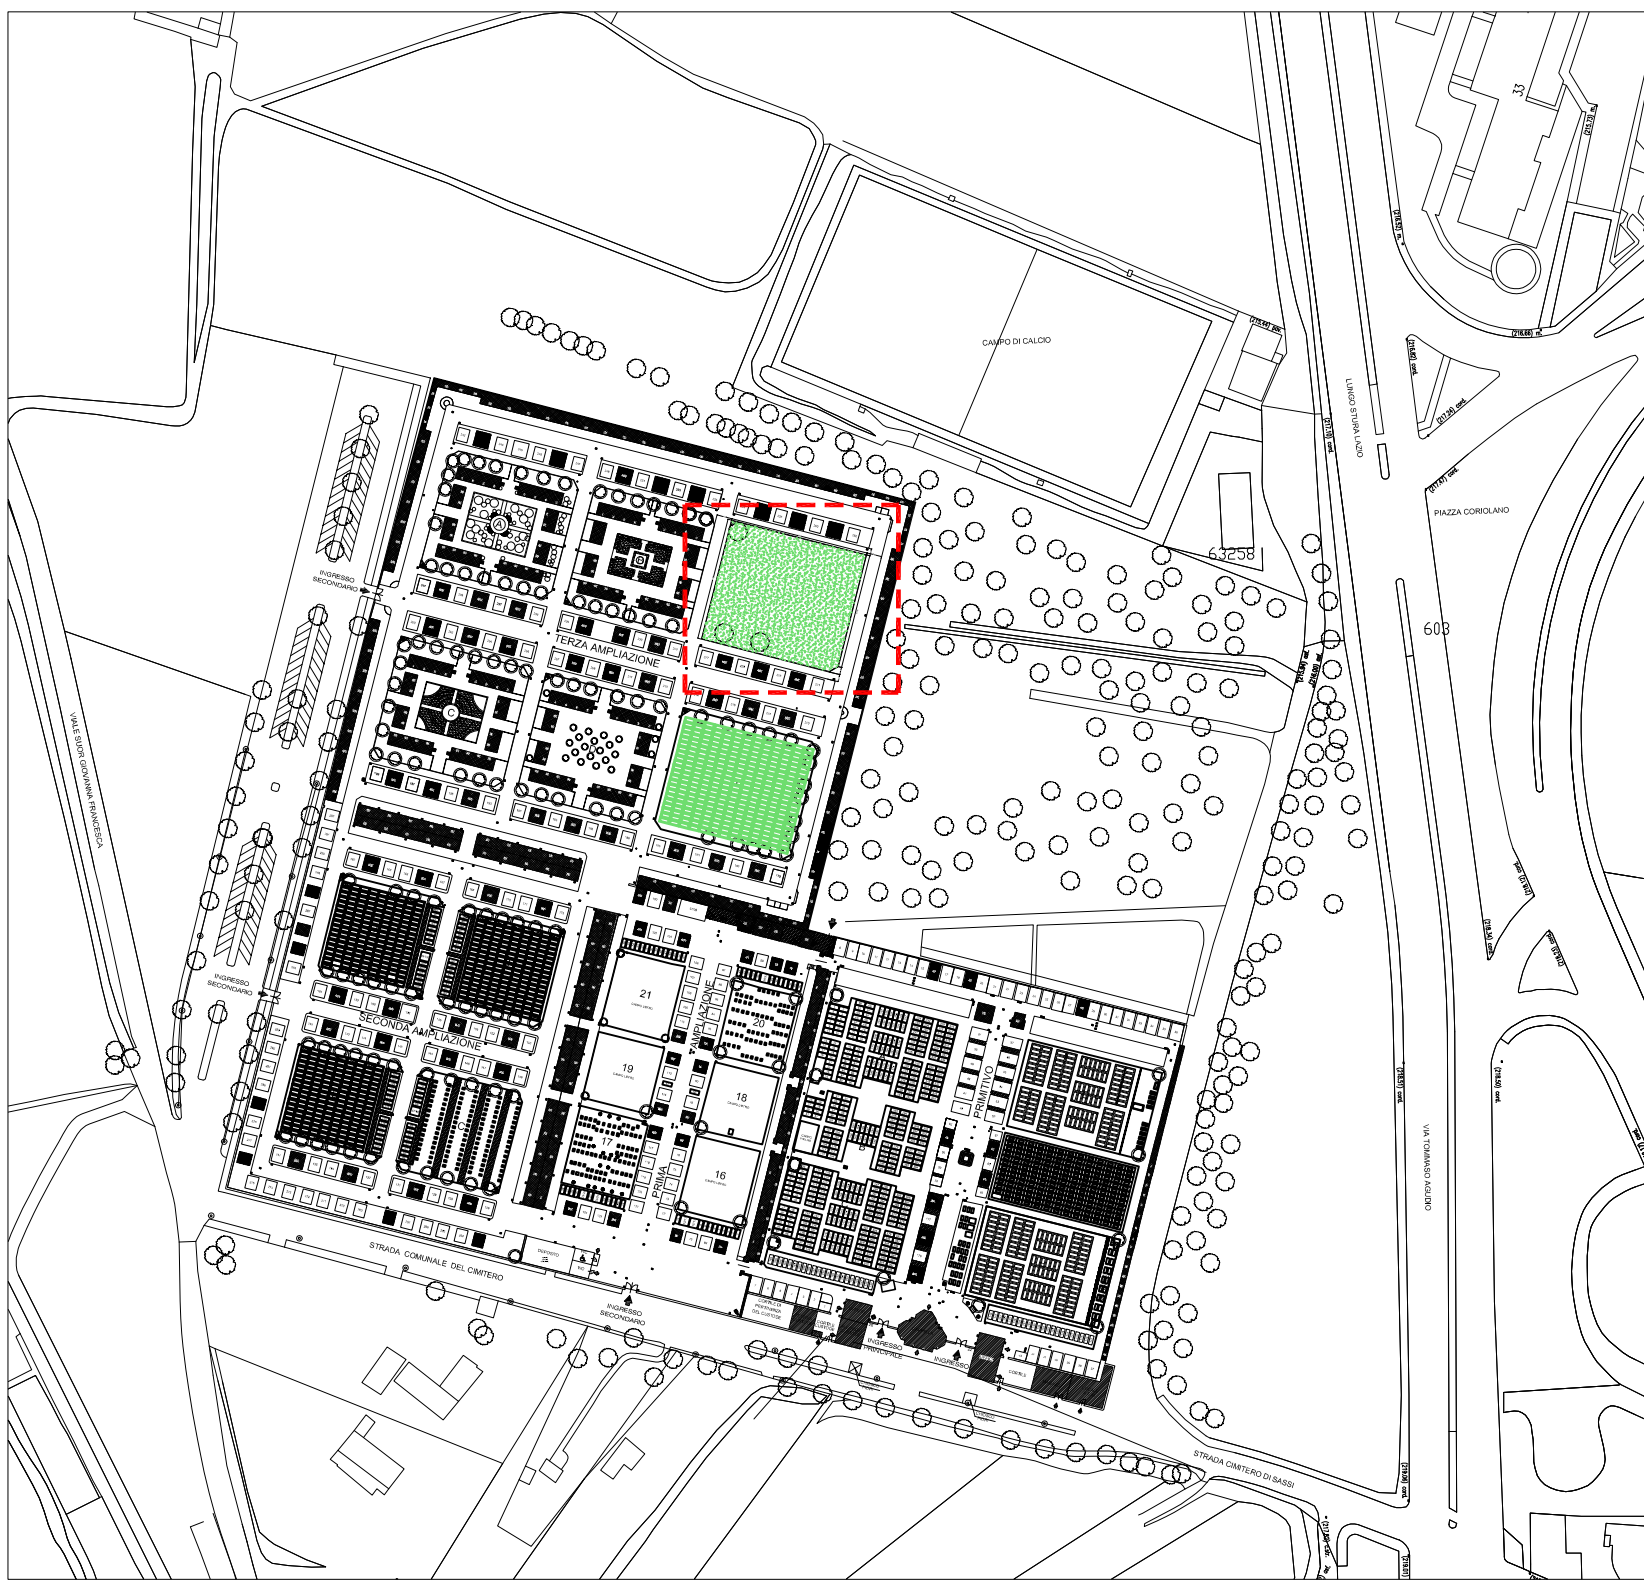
33

CAMPO DI CALCIO

LUNGO STURA LAZIO

PIAZZA CORIOLANO

63258

603

VIALE SUOR GIOVANNA FRANCESCA

INGRESSO SECONDARIO

TERZA AMPLIAZIONE

A

B

C

INGRESSO SECONDARIO

SECONDA AMPLIAZIONE

21

20

19

18

17

16

AMPLIAZIONE

PRIMA

PRIMITIVO

STRADA COMUNALE DEL CIMITERO

DEPOSITO

INGRESSO SECONDARIO

INGRESSO PRINCIPALE

INGRESSO

VIA TOMMASO AQUINO

STRADA CIMITERO DI SASSI